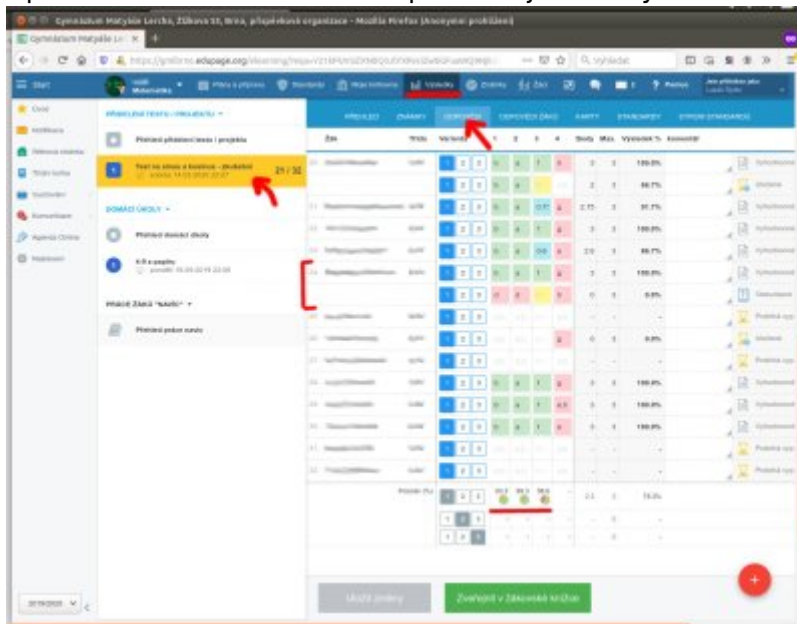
Gymnázium Matyáše Lercha, Žižkova 55, Brno, příspěvková organizace - Mozilla Firefox (Anonymní prohlížení)

Gymnázium Matyáše Le... ×

https://gmlbrno.edupage.org/elearning/

Q Vyhledat

Start

Matematika

Plány a přípravy

Standardy

Moje hodnocení

Výsledky

Známky

Žáci

Podpora

Úvod

Hodnocení

Testy

Třídní kniha

Komunikace

Agenda Online

Nastavení

PŘIDĚLENÉ TESTY / PROJEKTY

Přidělit přidělení testu / projektu

Test na sinus a kosinus - zkoušení

21 / 32

DOMÁCÍ ÚKOLY

Přidělit domácí úkoly

PRÁCE ŽÁKŮ "NAHRÁNÍ"

Přidělit práce navíc

PŘEHLED

ZNÁMKY

ODPOVĚDI

ODPOVĚDI ŽÁKŮ

KARTY

STANDARDY

Žák

Třída

Varianta

1

2

3

4

Body

Max.

Výsledek %

Komentář

100.0%

66.7%

91.7%

100.0%

66.7%

100.0%

0.0%

0.0%

100.0%

100.0%

100.0%

Vyhodnoceno

Ukončeno

Probíhá

Průměr (%)

78.0%

2019/2020

Uložit známky

Zveřejnit v žákovské knížce